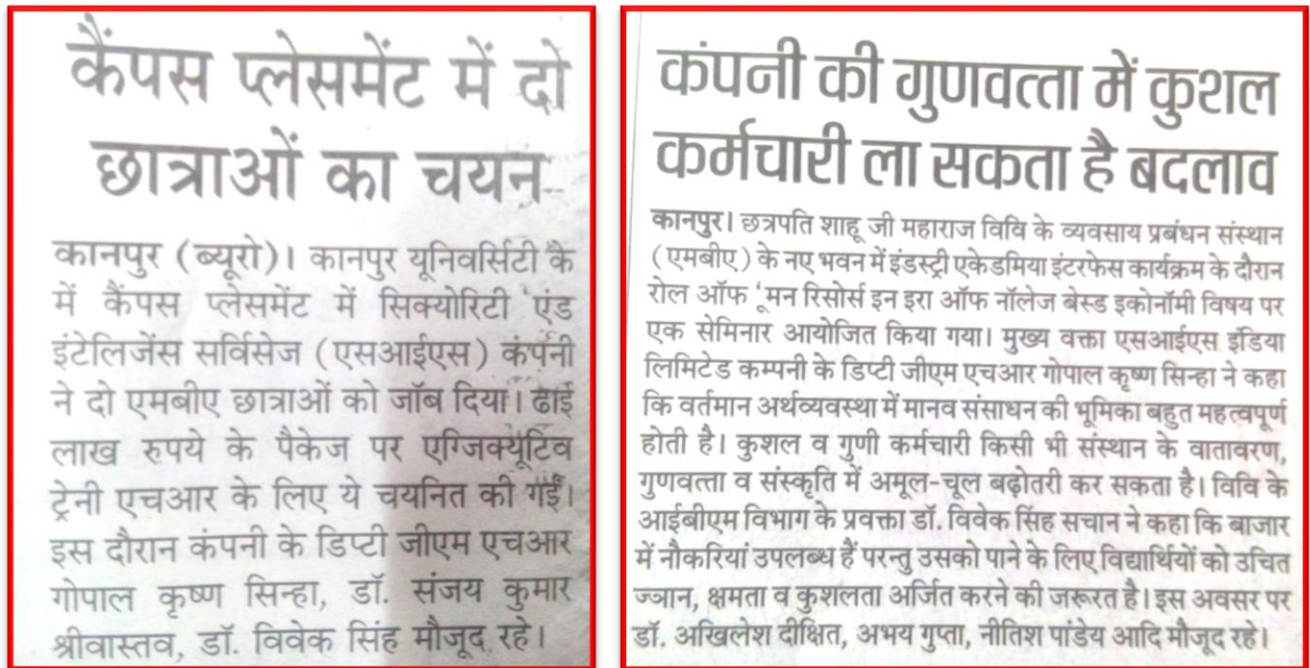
कैंपस प्लेसमेंट में दो छात्राओं का चयन

कानपुर (ब्यूरो)। कानपुर यूनिवर्सिटी के में कैंपस प्लेसमेंट में सिक्योरिटी एंड इंटेलिजेंस सर्विसेज (एसआईएस) कंपनी ने दो एमबीए छात्राओं को जॉब दिया। ढाई लाख रुपये के पैकेज पर एग्जिक्यूटिव ट्रेनी एचआर के लिए ये चयनित की गईं। इस दौरान कंपनी के डिप्टी जीएम एचआर गोपाल कृष्ण सिन्हा, डॉ. संजय कुमार श्रीवास्तव, डॉ. विवेक सिंह मौजूद रहे।

कंपनी की गुणवत्ता में कुशल कर्मचारी ला सकता है बदलाव

कानपुर। छत्रपति शाहू जी महाराज विवि के व्यवसाय प्रबंधन संस्थान (एमबीए) के नए भवन में इंडस्ट्री एकेडमिया इंटरफेस कार्यक्रम के दौरान रोल ऑफ 'मन रिसोर्स इन इरा ऑफ नॉलेज बेस्ड इकोनॉमी विषय पर एक सेमिनार आयोजित किया गया। मुख्य वक्ता एसआईएस इंडिया लिमिटेड कम्पनी के डिप्टी जीएम एचआर गोपाल कृष्ण सिन्हा ने कहा कि वर्तमान अर्थव्यवस्था में मानव संसाधन की भूमिका बहुत महत्वपूर्ण होती है। कुशल व गुणी कर्मचारी किसी भी संस्थान के वातावरण, गुणवत्ता व संस्कृति में अमूल-चूल बढ़ोतरी कर सकता है। विवि के आईबीएम विभाग के प्रवक्ता डॉ. विवेक सिंह सचान ने कहा कि बाजार में नौकरियां उपलब्ध हैं परन्तु उसको पाने के लिए विद्यार्थियों को उचित ज्ञान, क्षमता व कुशलता अर्जित करने की जरूरत है। इस अवसर पर डॉ. अखिलेश दीक्षित, अभय गुप्ता, नीतिश पांडेय आदि मौजूद रहे।